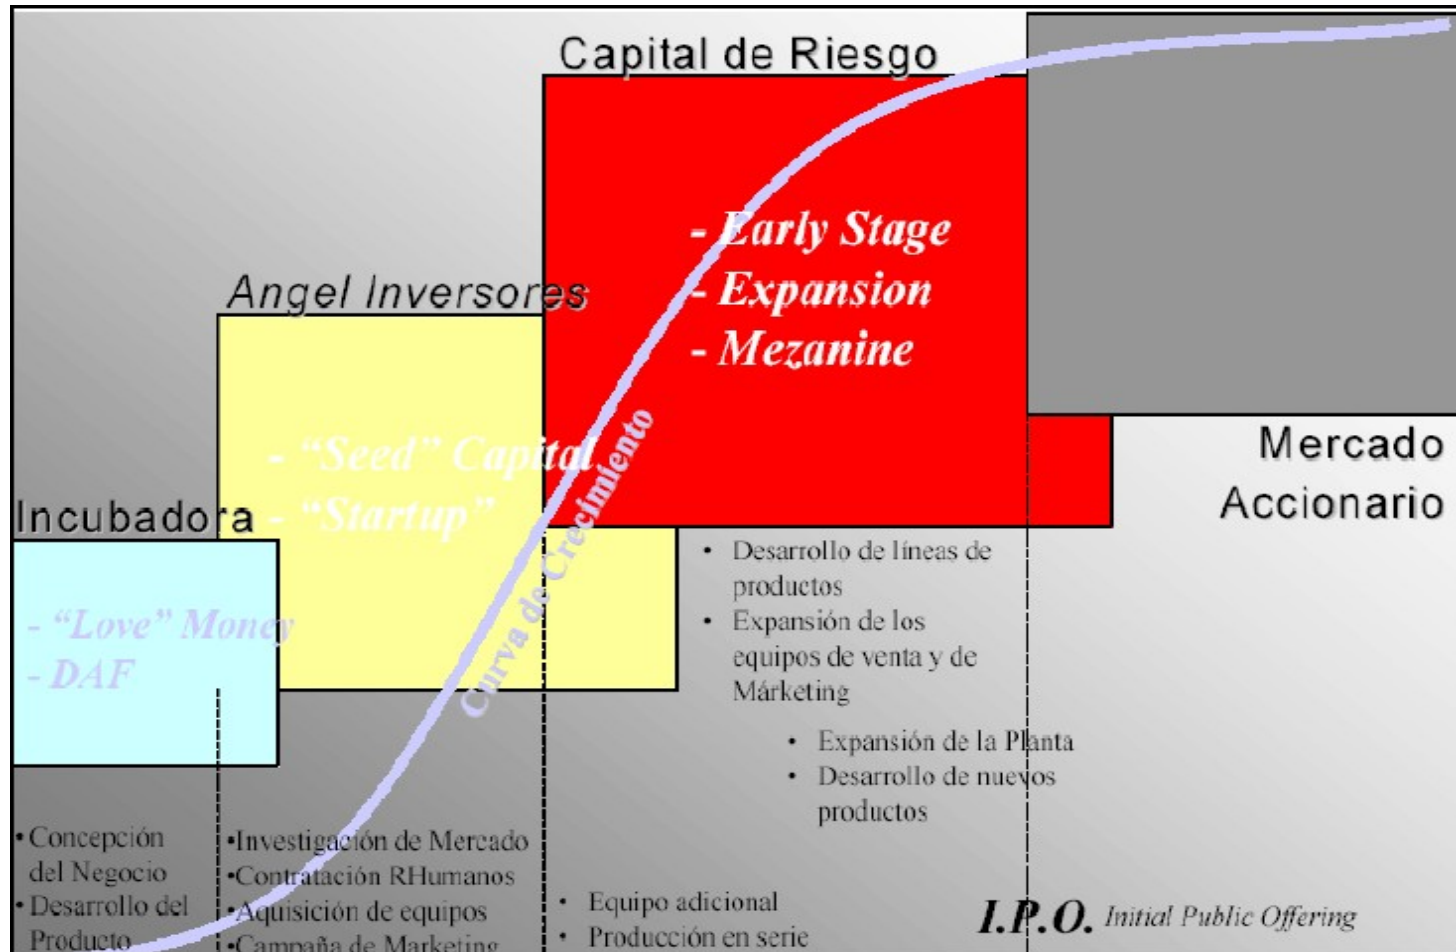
Capital de Riesgo

- Early Stage
- Expansion
- Mezanine

Angel Inversores

- "Seed" Capital
- "Startup"

Curva de Crecimiento

Incubadora

- "Love" Money
- DAF

Mercado Accionario

• Desarrollo de líneas de productos
• Expansión de los equipos de venta y de Márketing

• Expansión de la Planta
• Desarrollo de nuevos productos

•Concepción del Negocio
•Desarrollo del Producto

•Investigación de Mercado
•Contratación RHumanos
•Aquisición de equipos
•Campaña de Marketing

• Equipo adicional
• Producción en serie

I.P.O. Initial Public Offering